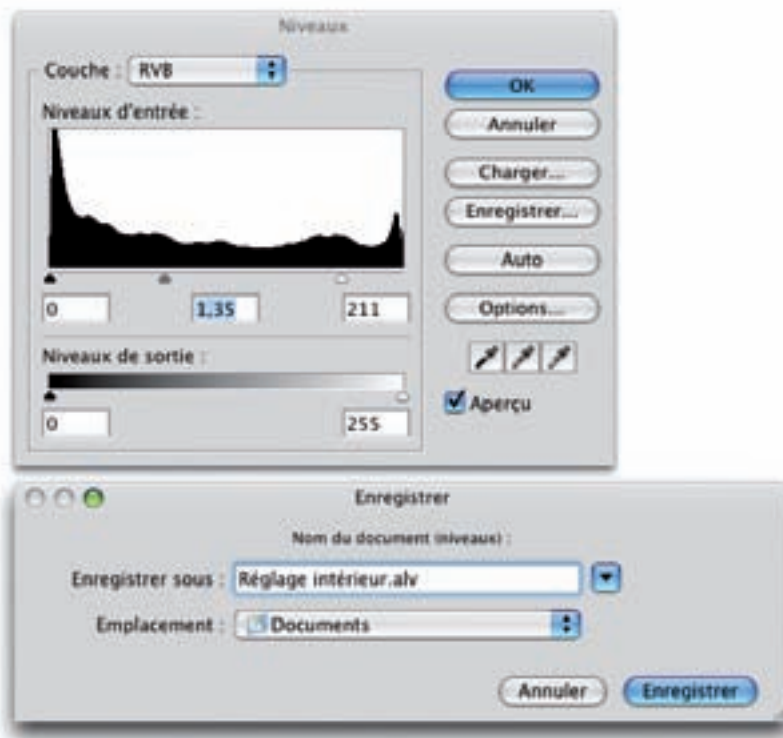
Niveaux

Couche : RVB

Niveaux d'entrée :

0

1,35

211

Niveaux de sortie :

0

255

OK

Annuler

Charger...

Enregistrer...

Auto

Options...

Aperçu

Enregistrer

Nom du document (niveaux) :

Enregistrer sous : Réglage intérieur.alv

Emplacement : Documents

Annuler

Enregistrer